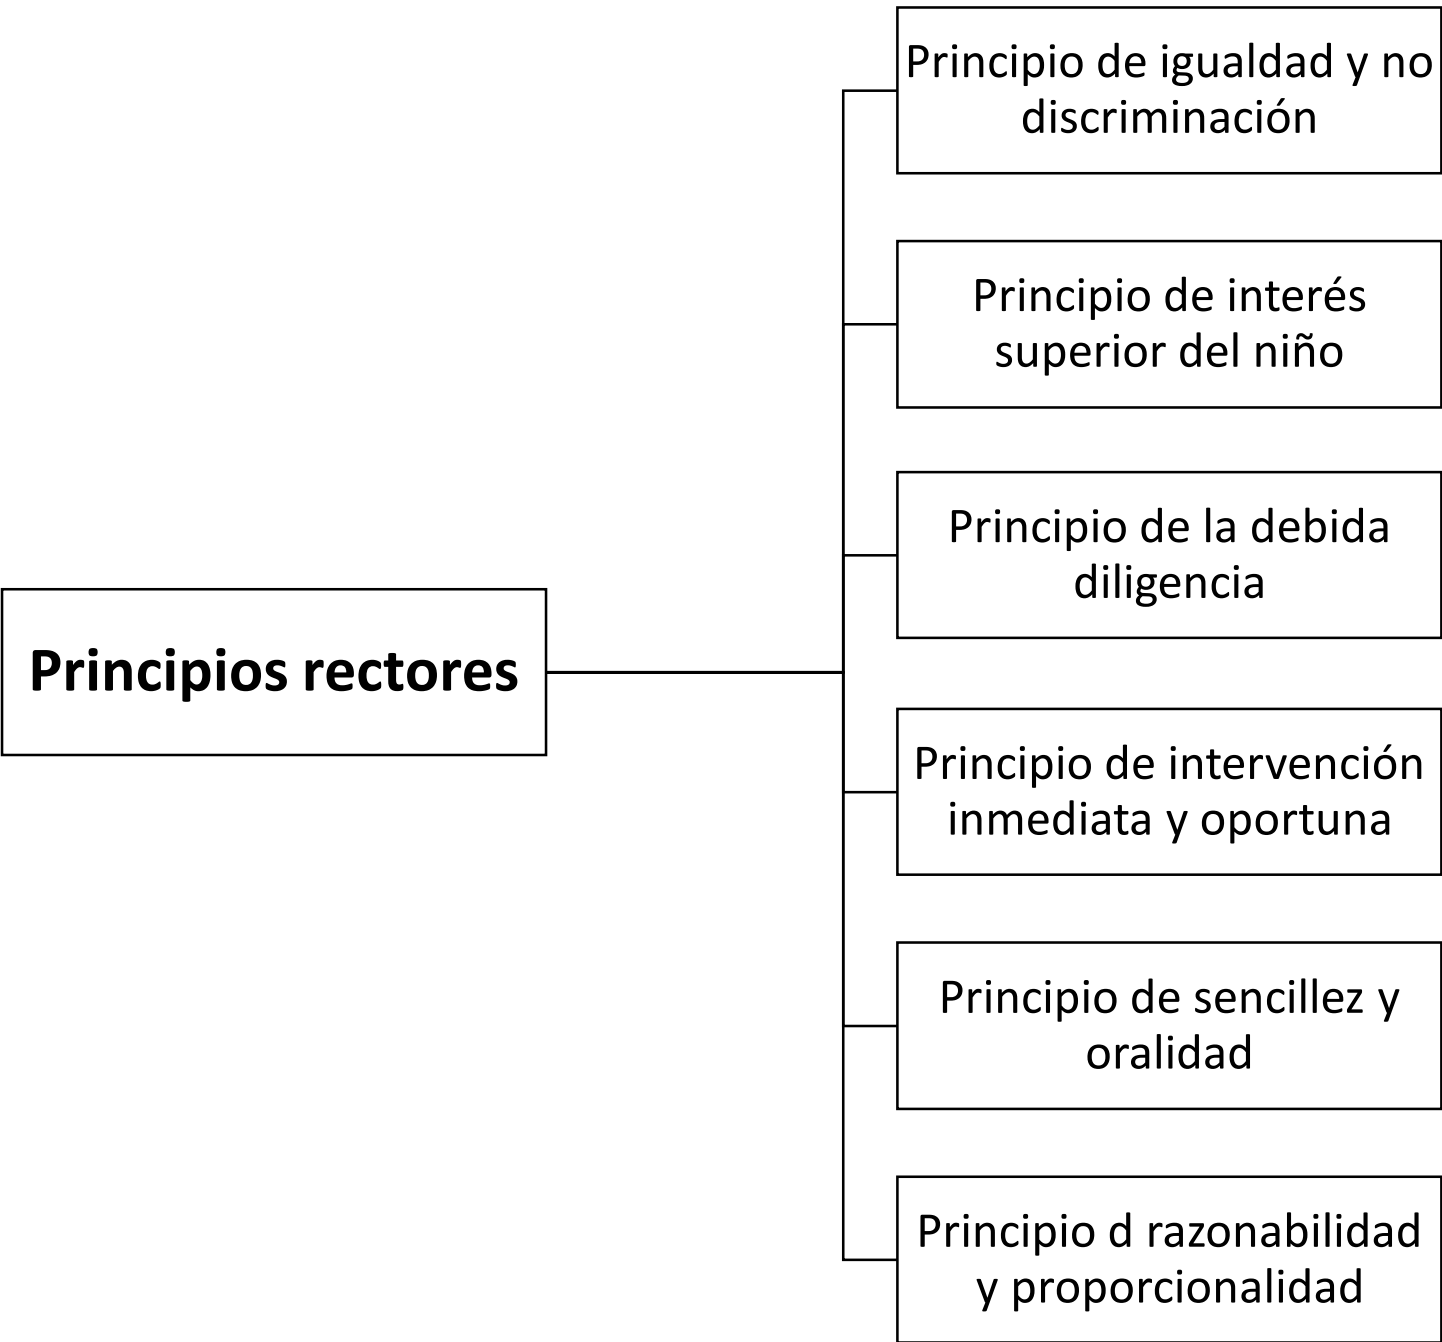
Principios rectores

Principio de igualdad y no discriminación

Principio de interés superior del niño

Principio de la debida diligencia

Principio de intervención inmediata y oportuna

Principio de sencillez y oralidad

Principio d razonabilidad y proporcionalidad